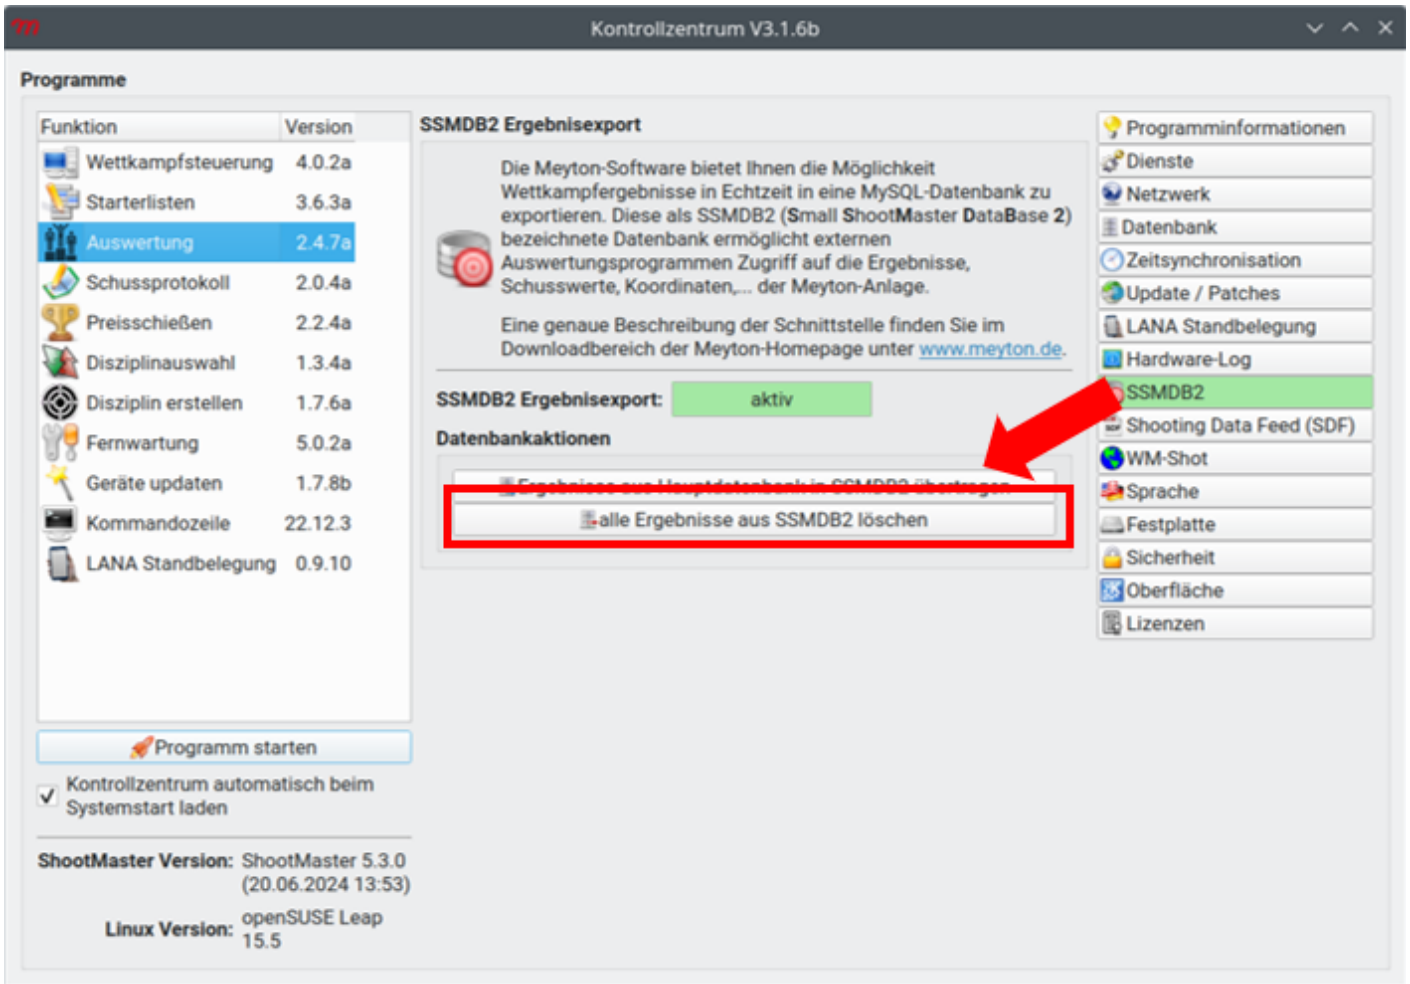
Kontrollzentrum V3.1.6b

Programme

| Funktion | Version |
|---|---|
| Wettkampfsteuerung | 4.0.2a |
| Starterlisten | 3.6.3a |
| Auswertung | 2.4.7a |
| Schussprotokoll | 2.0.4a |
| Preisschießen | 2.2.4a |
| Disziplinauswahl | 1.3.4a |
| Disziplin erstellen | 1.7.6a |
| Fernwartung | 5.0.2a |
| Geräte updaten | 1.7.8b |
| Kommandozeile | 22.12.3 |
| LANA Standbelegung | 0.9.10 |

Programm starten

Kontrollzentrum automatisch beim Systemstart laden

ShootMaster Version: ShootMaster 5.3.0 (20.06.2024 13:53)

Linux Version: openSUSE Leap 15.5

SSMDB2 Ergebnisexport

Die Meyton-Software bietet Ihnen die Möglichkeit Wettkampfergebnisse in Echtzeit in eine MySQL-Datenbank zu exportieren. Diese als SSMDB2 (Small ShootMaster DataBase 2) bezeichnete Datenbank ermöglicht externen Auswertungsprogrammen Zugriff auf die Ergebnisse, Schusswerte, Koordinaten,... der Meyton-Anlage.

Eine genaue Beschreibung der Schnittstelle finden Sie im Downloadbereich der Meyton-Homepage unter www.meyton.de.

SSMDB2 Ergebnisexport: aktiv

Datenbankaktionen

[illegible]

alle Ergebnisse aus SSMDB2 löschen

Programminformationen
Dienste
Netzwerk
Datenbank
Zeitsynchronisation
Update / Patches
LANA Standbelegung
Hardware-Log
SSMDB2
Shooting Data Feed (SDF)
WM-Shot
Sprache
Festplatte
Sicherheit
Oberfläche
Lizenzen